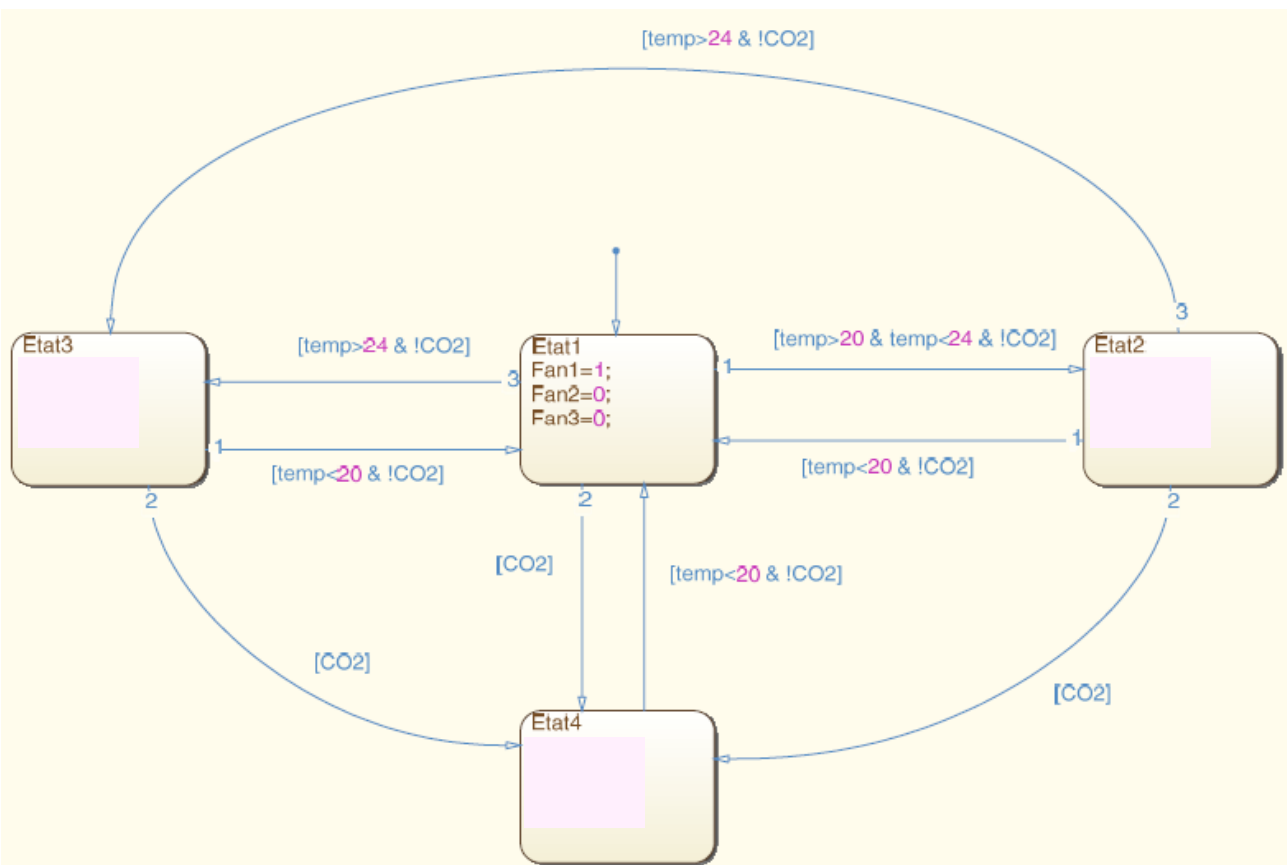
[temp>24 & !CO2]

3

Etat3

[temp>24 & !CO2]

3

Etat1
Fan1=1;
Fan2=0;
Fan3=0;

1

[temp>20 & temp<24 & !CO2]

Etat2

1

1

[temp<20 & !CO2]

1

[temp<20 & !CO2]

2

2

2

[CO2]

[temp<20 & !CO2]

[CO2]

[CO2]

Etat4